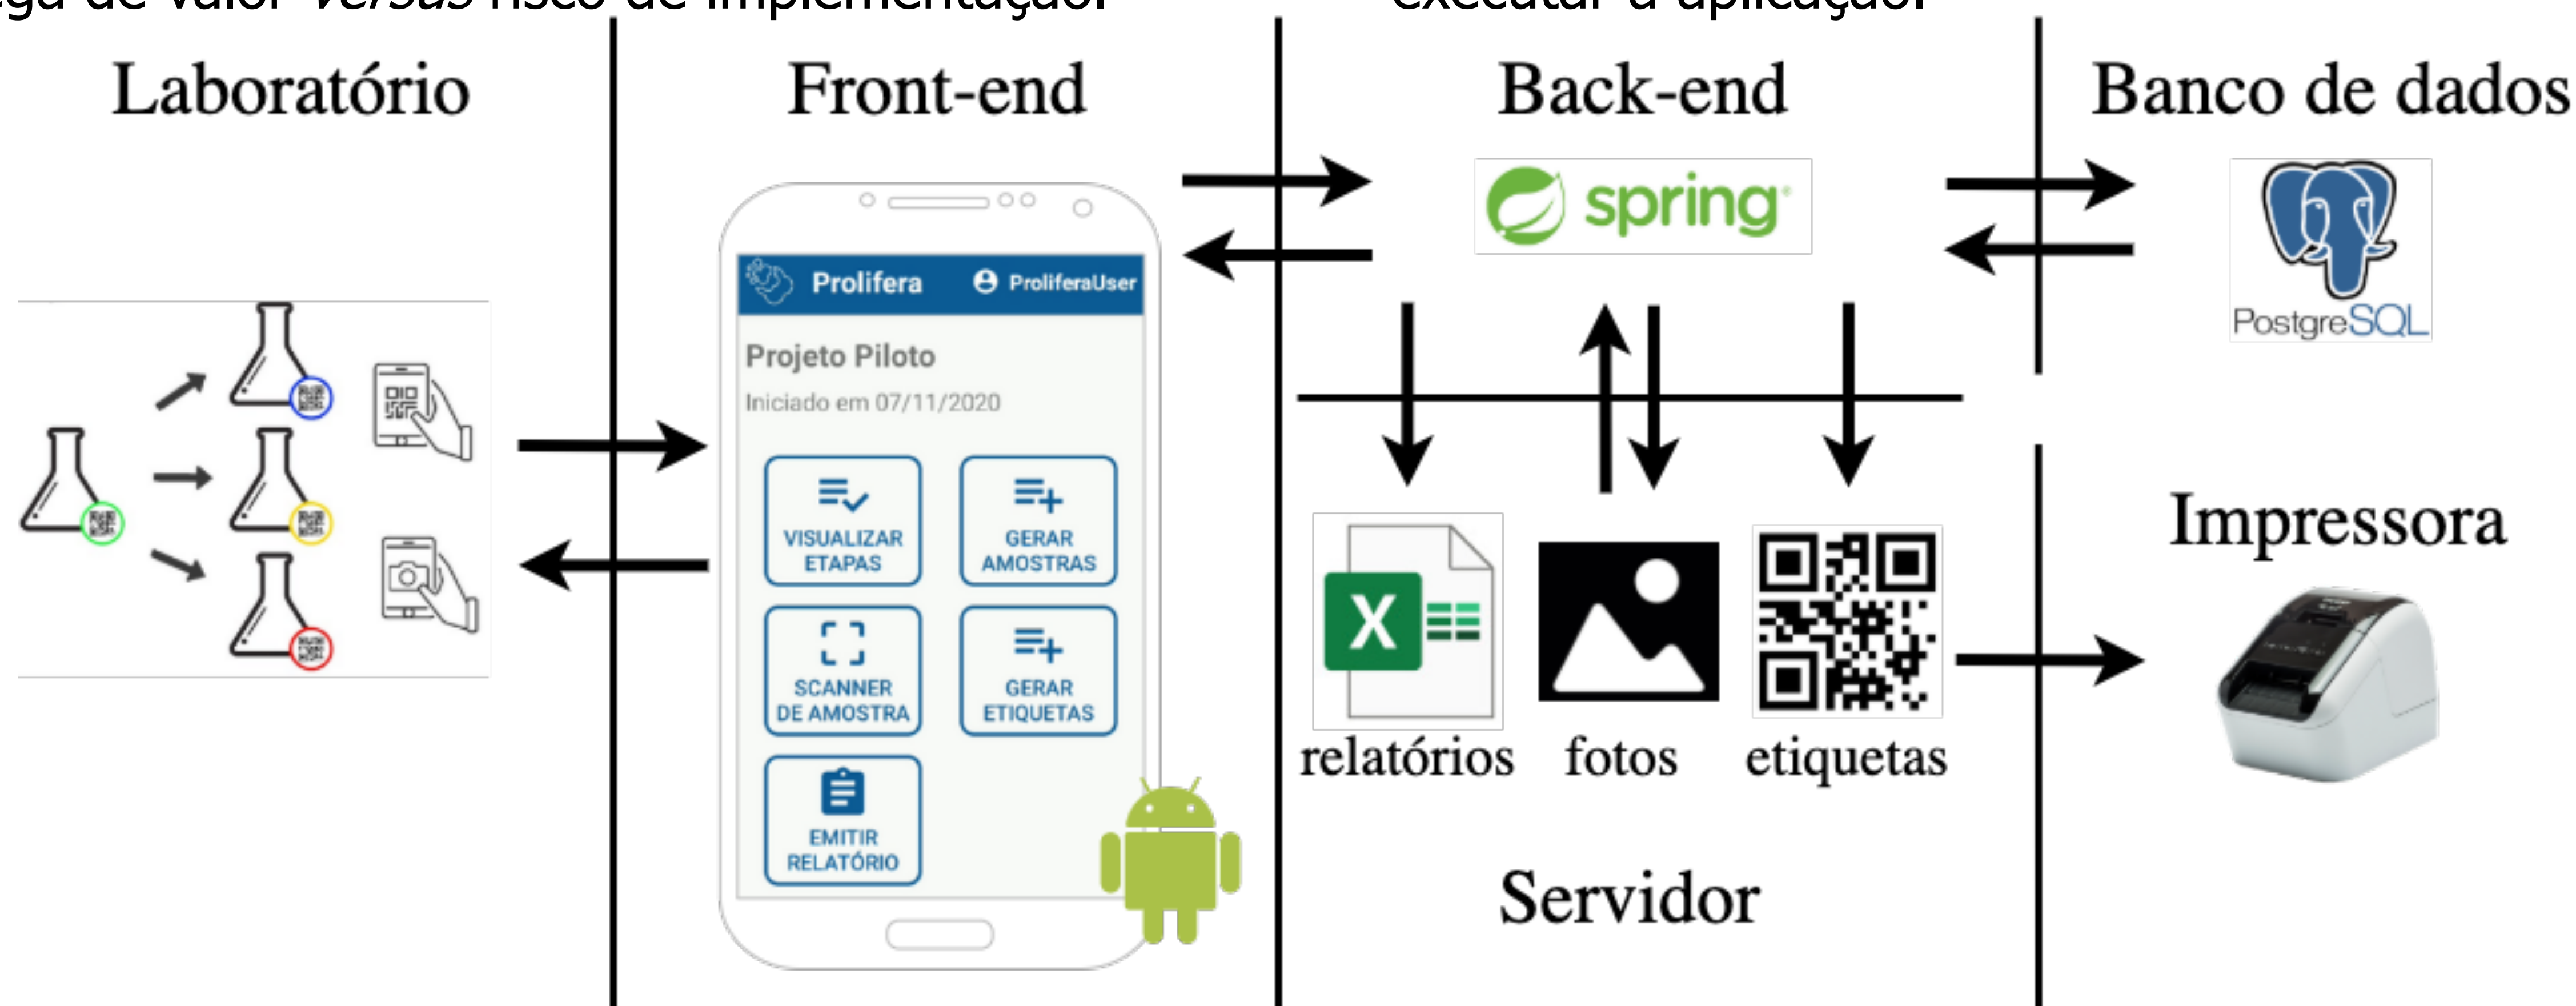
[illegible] de valor *versus* risco de implementação. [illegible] executar a aplicação.

Laboratório

Front-end

Back-end

Banco de dados

Prolifera

ProliferaUser

Projeto Piloto

Iniciado em 07/11/2020

VISUALIZAR ETAPAS

GERAR AMOSTRAS

SCANNER DE AMOSTRA

GERAR ETIQUETAS

EMITIR RELATÓRIO

spring

PostgreSQL

relatórios

fotos

etiquetas

Servidor

Impressora